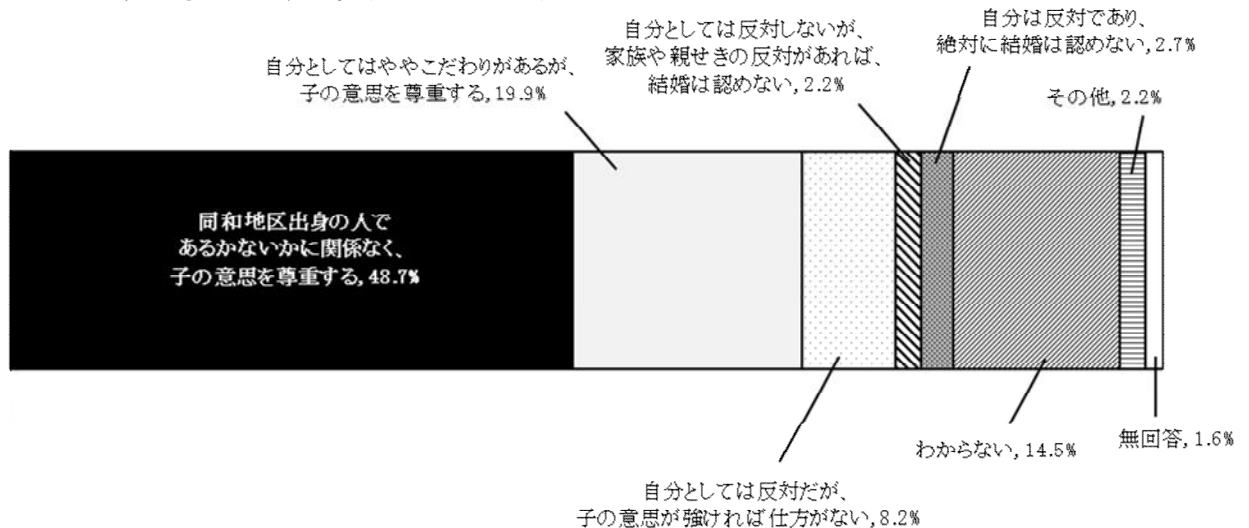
自分としてはややこだわりがあるが、子の意思を尊重する, 19.9%

自分としては反対しないが、家族や親せきの反対があれば、結婚は認めない, 2.2%

自分は反対であり、絶対に結婚は認めない, 2.7%

その他, 2.2%

同和地区出身の人であるかないかに関係なく、子の意思を尊重する, 48.7%

わからない, 14.5%

無回答, 1.6%

自分としては反対だが、子の意思が強ければ仕方がない, 8.2%